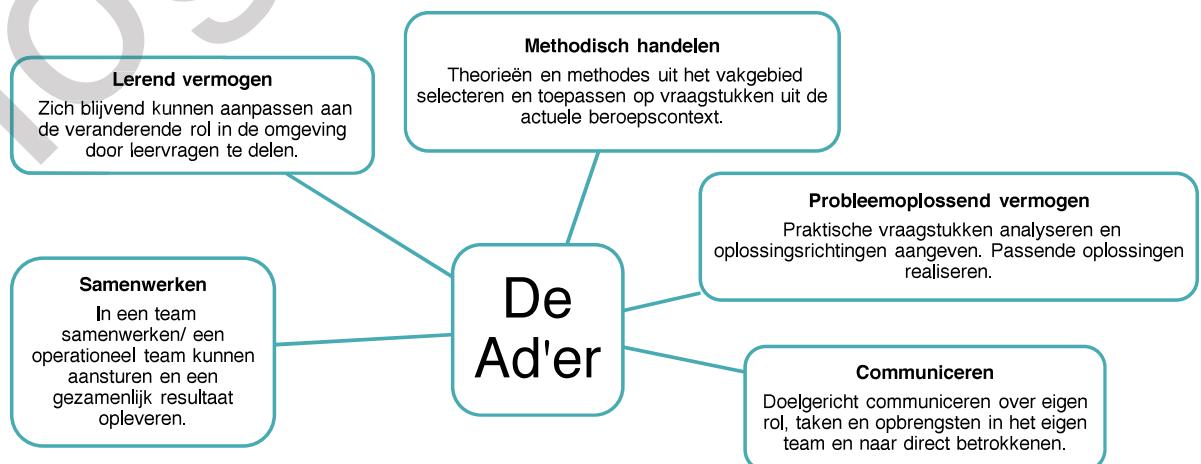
Methodisch handelen
Theorieën en methodes uit het vakgebied selecteren en toepassen op vraagstukken uit de actuele beroepscontext.

Lerend vermogen
Zich blijvend kunnen aanpassen aan de veranderende rol in de omgeving door leervragen te delen.

Probleemoplossend vermogen
Praktische vraagstukken analyseren en oplossingsrichtingen aangeven. Passende oplossingen realiseren.

Samenwerken
In een team samenwerken/ een operationeel team kunnen aansturen en een gezamenlijk resultaat opleveren.

De Ad'er

Communiceren
Doelgericht communiceren over eigen rol, taken en opbrengsten in het eigen team en naar direct betrokkenen.